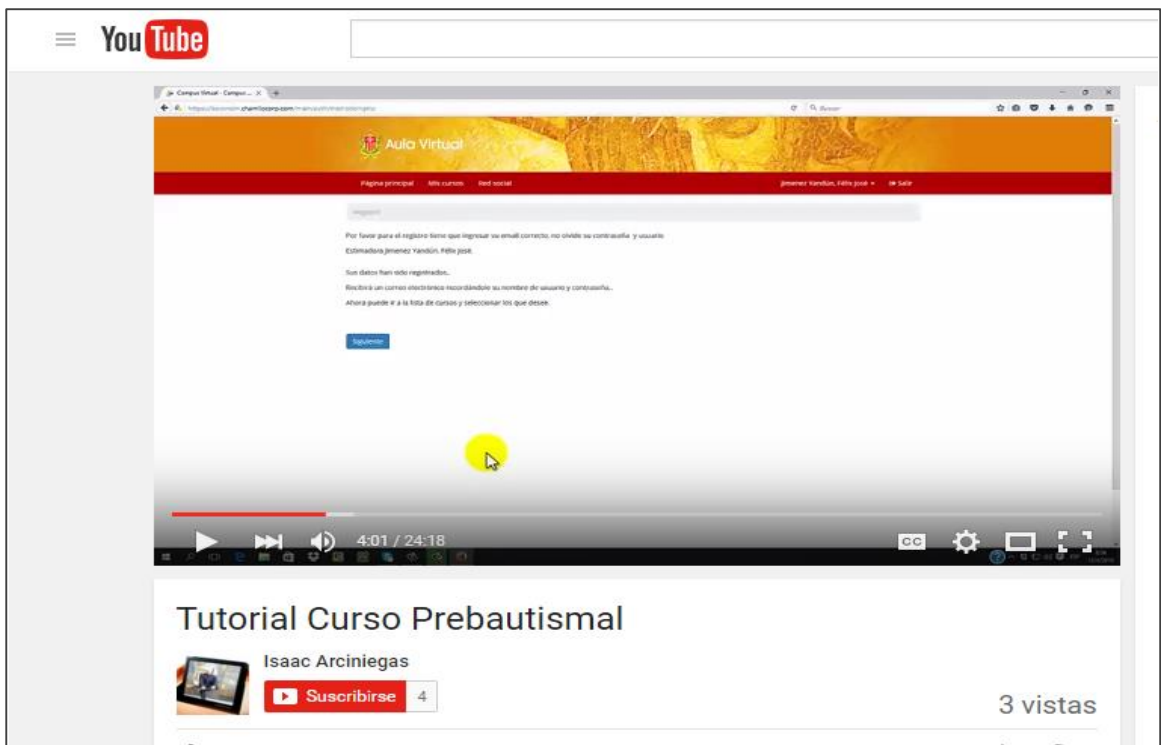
YouTube

Campus Virtual - Campus... ×

Aula Virtual

Página principal Mis cursos Red social

Jimenez Yandún, Félix José ▾ Salir

Registro

Por favor para el registro tiene que ingresar su email correcto, no olvide su contraseña y usuario.

Estimado/a Jimenez Yandún, Félix José.

Sus datos han sido registrados.

Recibirá un correo electrónico recordándole su nombre de usuario y contraseña.

Ahora puede ir a la lista de cursos y seleccionar los que desee.

Siguiente

4:01 / 24:18

CC

Tutorial Curso Prebautismal

Isaac Arciniegas

Suscribirse 4

3 vistas